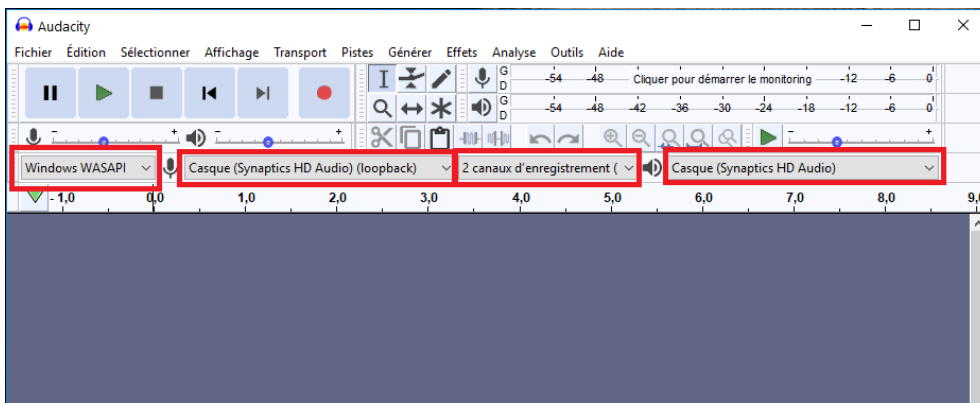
Audacity

Fichier Édition Sélectionner Affichage Transport Pistes Générer Effets Analyse Outils Aide

G D -54 -48 Cliquer pour démarrer le monitoring -12 -6 0

G D -54 -48 -42 -36 -30 -24 -18 -12 -6 0

Windows WASAPI
Casque (Synaptics HD Audio) (loopback)
2 canaux d'enregistrement (
Casque (Synaptics HD Audio)

- 1,0 0,0 1,0 2,0 3,0 4,0 5,0 6,0 7,0 8,0 9,